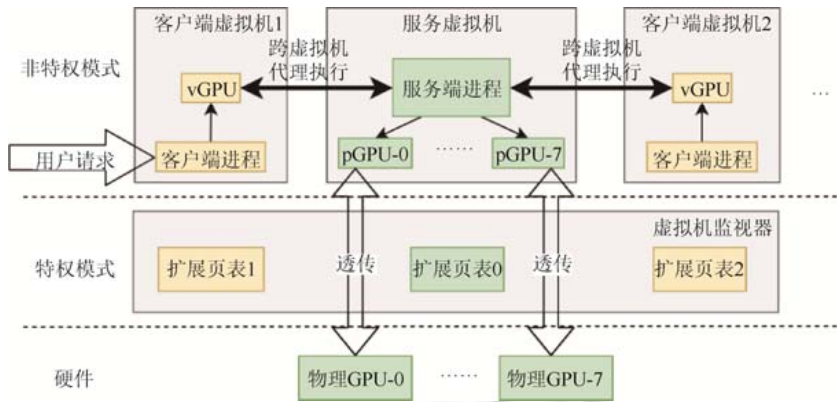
客户端虚拟机1
服务虚拟机
客户端虚拟机2
非特权模式
跨虚拟机代理执行
跨虚拟机代理执行
vGPU
服务端进程
vGPU
…
用户请求
客户端进程
pGPU-0
……
pGPU-7
客户端进程
虚拟机监视器
特权模式
扩展页表1
透传
扩展页表0
透传
扩展页表2
硬件
物理GPU-0
……
物理GPU-7